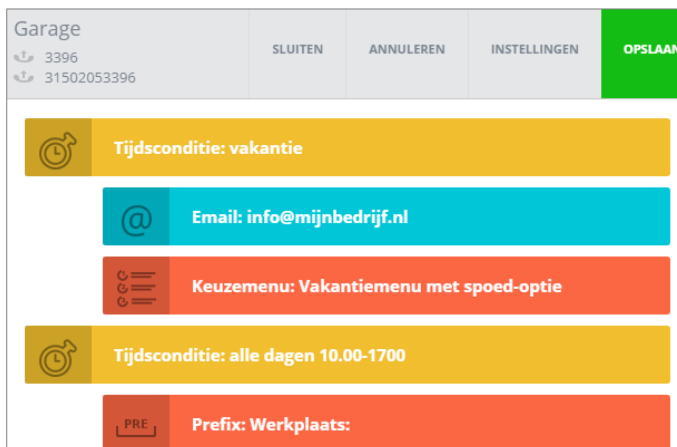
Garage
3396
31502053396

SLUITEN ANNULEREN INSTELLINGEN OPSLAAN

Tijdsconditie: vakantie

Email: info@mijnbedrijf.nl

Keuzemenu: Vakantiemenu met spoed-optie

Tijdsconditie: alle dagen 10.00-1700

PRE

Prefix: Werkplaats: